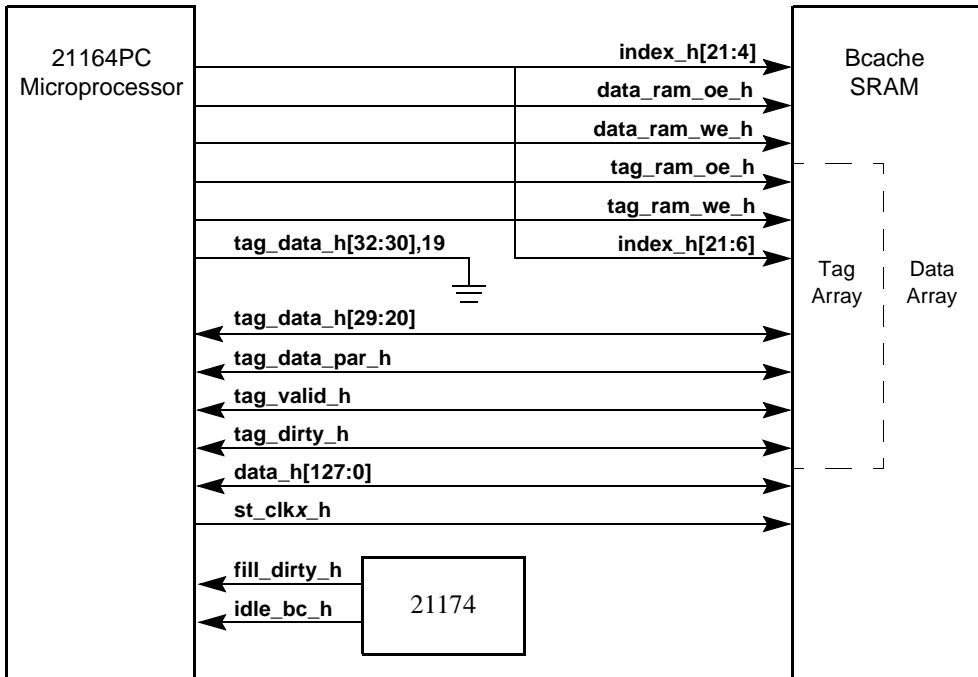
21164PC Microprocessor

index_h[21:4]

data_ram_oe_h

data_ram_we_h

tag_ram_oe_h

tag_ram_we_h

tag_data_h[32:30],19

index_h[21:6]

Bcache SRAM

Tag Array

Data Array

tag_data_h[29:20]

tag_data_par_h

tag_valid_h

tag_dirty_h

data_h[127:0]

st_clkx_h

fill_dirty_h

idle_bc_h

21174